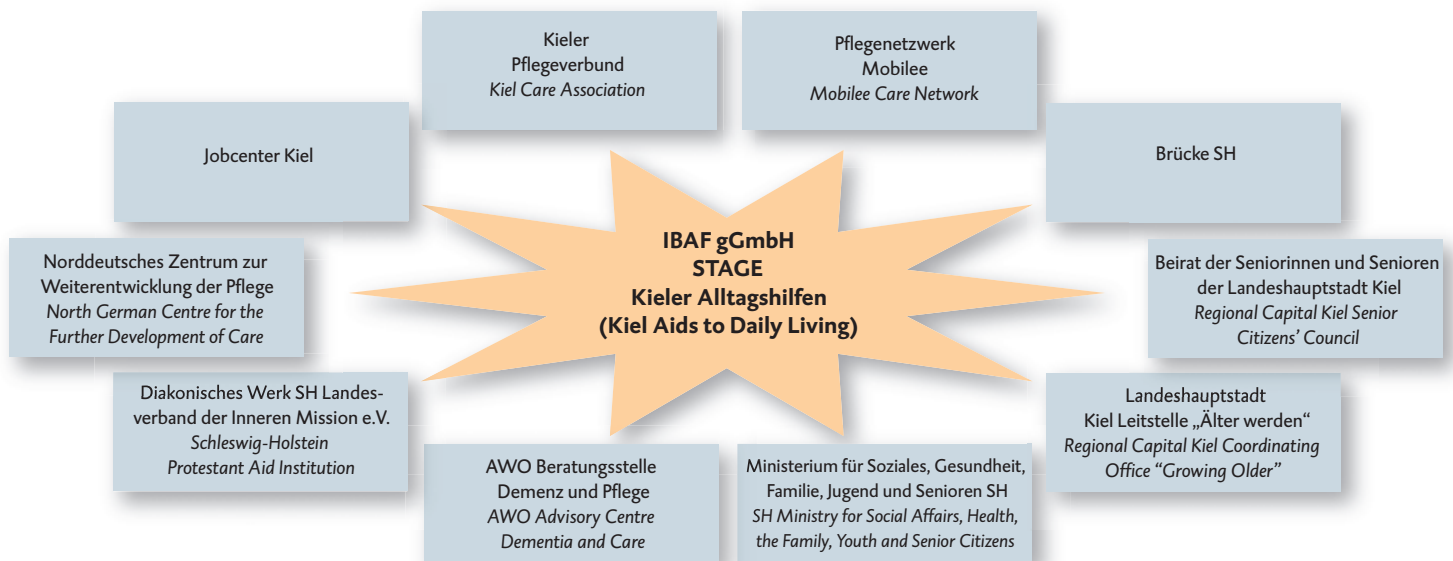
IBAF gGmbH
STAGE
Kieler Alltagshilfen
(Kiel Aids to Daily Living)

Kieler
Pflegeverbund
Kiel Care Association

Pflegenetzwerk
Mobilee
Mobilee Care Network

Jobcenter Kiel

Brücke SH

Norddeutsches Zentrum zur Weiterentwicklung der Pflege
North German Centre for the Further Development of Care

Beirat der Seniorinnen und Senioren der Landeshauptstadt Kiel
Regional Capital Kiel Senior Citizens' Council

Diakonisches Werk SH Landesverband der Inneren Mission e.V.
Schleswig-Holstein Protestant Aid Institution

Landeshauptstadt Kiel Leitstelle „Älter werden"
Regional Capital Kiel Coordinating Office "Growing Older"

AWO Beratungsstelle Demenz und Pflege
AWO Advisory Centre Dementia and Care

Ministerium für Soziales, Gesundheit, Familie, Jugend und Senioren SH
SH Ministry for Social Affairs, Health, the Family, Youth and Senior Citizens